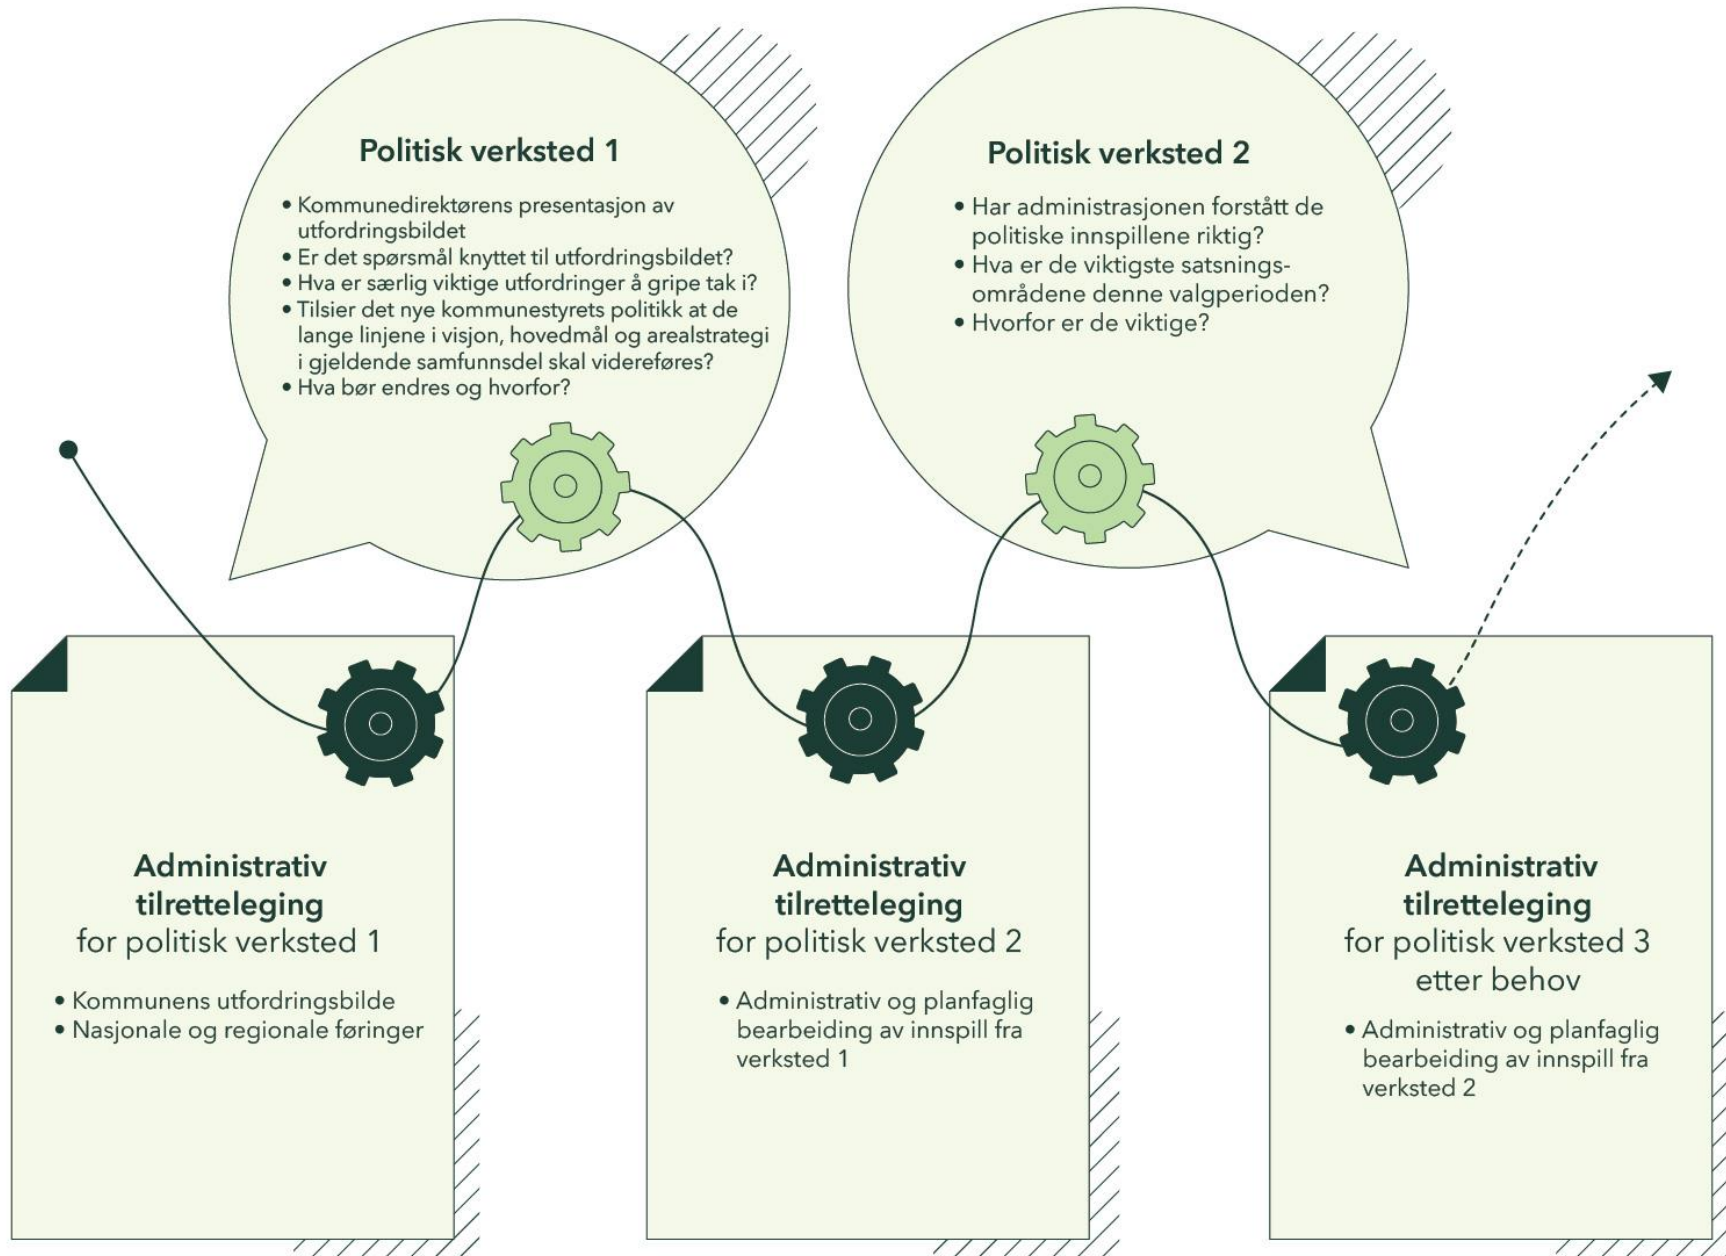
Politisk verksted 1

- Kommunedirektørens presentasjon av utfordringsbildet
- Er det spørsmål knyttet til utfordringsbildet?
- Hva er særlig viktige utfordringer å gripe tak i?
- Tilsier det nye kommunestyrets politikk at de lange linjene i visjon, hovedmål og arealstrategi i gjeldende samfunnsdel skal videreføres?
- Hva bør endres og hvorfor?

Politisk verksted 2

- Har administrasjonen forstått de politiske innspillene riktig?
- Hva er de viktigste satsningsområdene denne valgperioden?
- Hvorfor er de viktige?

Administrativ tilretteleging for politisk verksted 1

- Kommunens utfordringsbilde
- Nasjonale og regionale føringer

Administrativ tilretteleging for politisk verksted 2

- Administrativ og planfaglig bearbeiding av innspill fra verksted 1

Administrativ tilretteleging for politisk verksted 3 etter behov

- Administrativ og planfaglig bearbeiding av innspill fra verksted 2